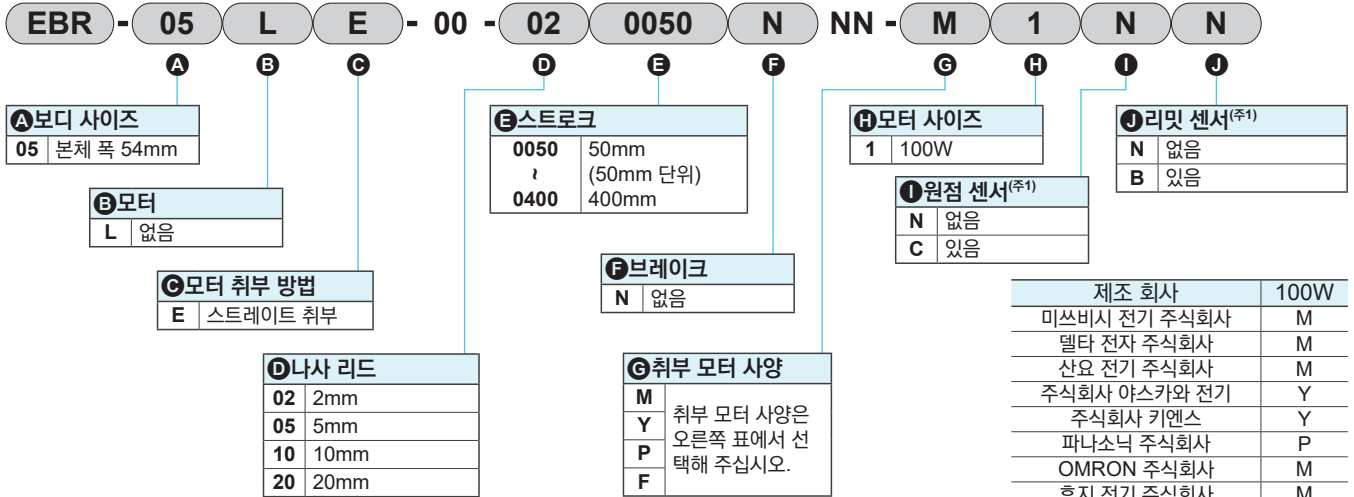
EBR - 05 L E - 00 - 02 0050 N NN - M 1 N N

A B C D E F G H I J

A보디 사이즈
| 05 | 본체 폭 54mm |

B모터
| L | 없음 |

C모터 취부 방법
| E | 스트레이트 취부 |

D나사 리드
| 02 | 2mm |
|---|---|
| 05 | 5mm |
| 10 | 10mm |
| 20 | 20mm |

E스트로크
| 0050 ~ 0400 | 50mm (50mm 단위) 400mm |

F브레이크
| N | 없음 |

G취부 모터 사양
| M Y P F | 취부 모터 사양은 오른쪽 표에서 선택해 주십시오. |

H모터 사이즈
| 1 | 100W |

I원점 센서(주1)
| N | 없음 |
|---|---|
| C | 있음 |

J리밋 센서(주1)
| N | 없음 |
|---|---|
| B | 있음 |

| 제조 회사 | 100W |
|---|---|
| 미쓰비시 전기 주식회사 | M |
| 델타 전자 주식회사 | M |
| 산요 전기 주식회사 | M |
| 주식회사 야스카와 전기 | Y |
| 주식회사 키엔스 | Y |
| 파나소닉 주식회사 | P |
| OMRON 주식회사 | M |
| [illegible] | M |